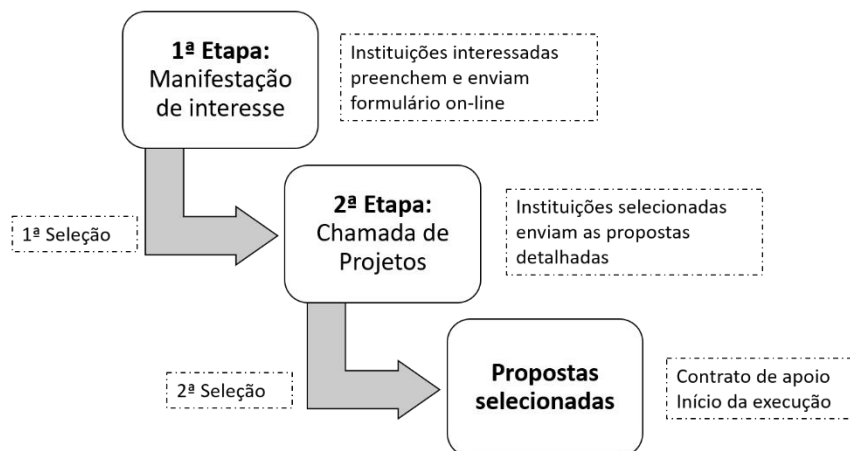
1ª Etapa:
Manifestação de interesse

Instituições interessadas preenchem e enviam formulário on-line

1ª Seleção

2ª Etapa:
Chamada de Projetos

Instituições selecionadas enviam as propostas detalhadas

2ª Seleção

Propostas selecionadas

Contrato de apoio
Início da execução